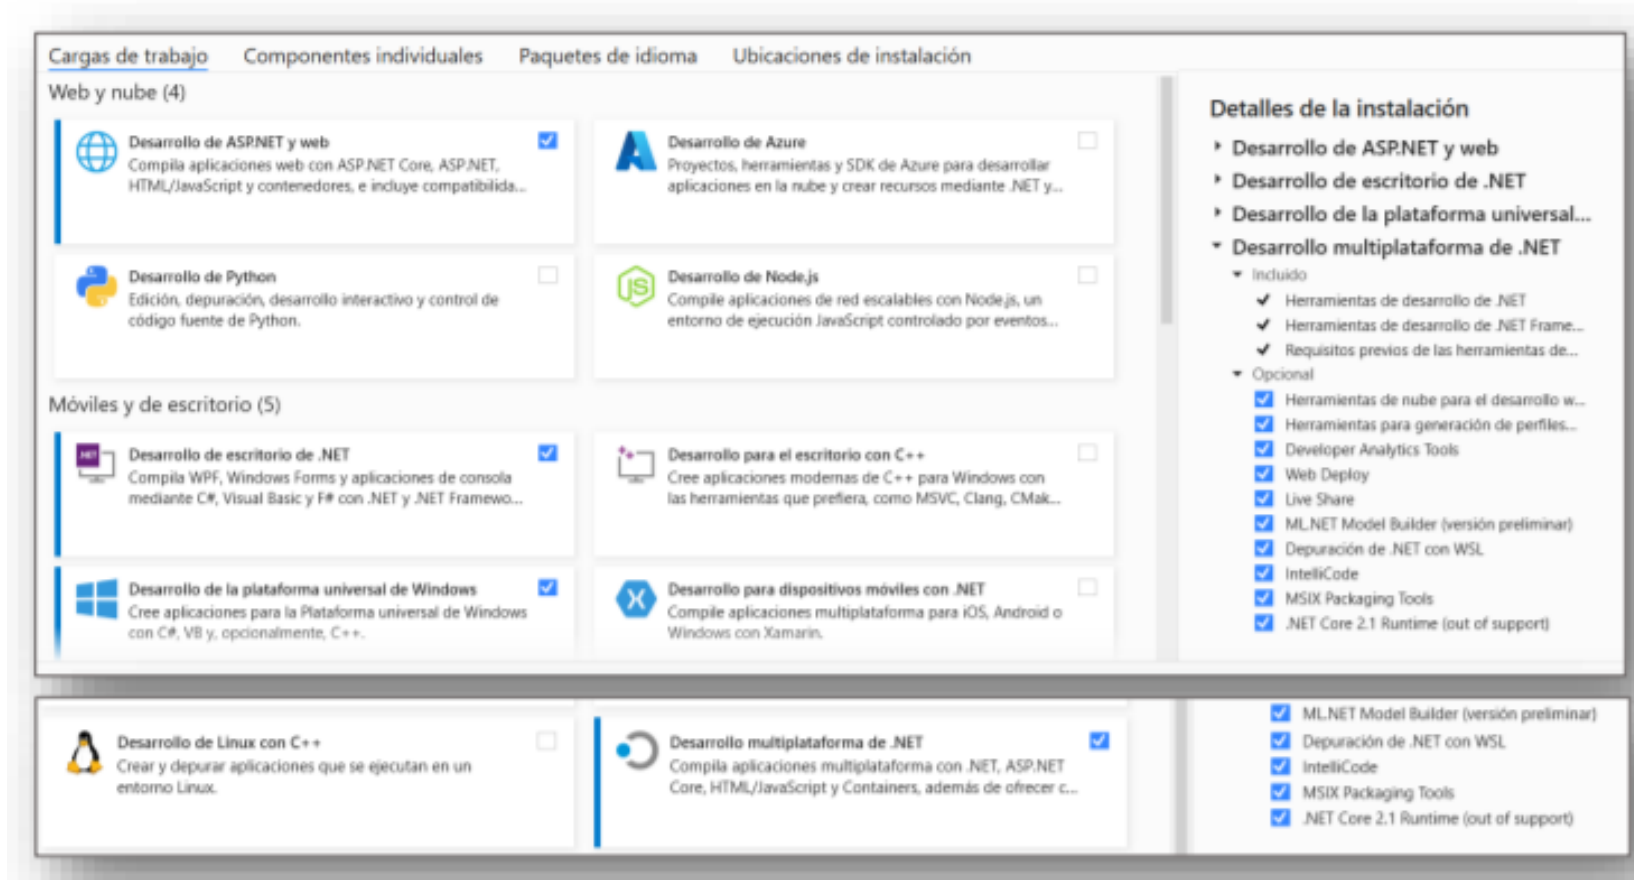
Cargas de trabajo Componentes individuales Paquetes de idioma Ubicaciones de instalación

Web y nube (4)

Desarrollo de ASP.NET y web
Compila aplicaciones web con ASP.NET Core, ASP.NET, HTML/JavaScript y contenedores, e incluye compatibilida...

Desarrollo de Azure
Proyectos, herramientas y SDK de Azure para desarrollar aplicaciones en la nube y crear recursos mediante .NET y...

Desarrollo de Python
Edición, depuración, desarrollo interactivo y control de código fuente de Python.

Desarrollo de Node.js
Compile aplicaciones de red escalables con Node.js, un entorno de ejecución JavaScript controlado por eventos...

Móviles y de escritorio (5)

Desarrollo de escritorio de .NET
Compila WPF, Windows Forms y aplicaciones de consola mediante C#, Visual Basic y F# con .NET y .NET Framewo...

Desarrollo para el escritorio con C++
Cree aplicaciones modernas de C++ para Windows con las herramientas que prefiera, como MSVC, Clang, CMak...

Desarrollo de la plataforma universal de Windows
Cree aplicaciones para la Plataforma universal de Windows con C#, VB y, opcionalmente, C++.

Desarrollo para dispositivos móviles con .NET
Compile aplicaciones multiplataforma para iOS, Android o Windows con Xamarin.

Detalles de la instalación
Desarrollo de ASP.NET y web
Desarrollo de escritorio de .NET
Desarrollo de la plataforma universal...
Desarrollo multiplataforma de .NET
Incluido
Herramientas de desarrollo de .NET
Herramientas de desarrollo de .NET Frame...
Requisitos previos de las herramientas de...
Opcional
Herramientas de nube para el desarrollo w...
Herramientas para generación de perfiles...
Developer Analytics Tools
Web Deploy
Live Share
ML.NET Model Builder (versión preliminar)
Depuración de .NET con WSL
IntelliCode
MSIX Packaging Tools
.NET Core 2.1 Runtime (out of support)

Desarrollo de Linux con C++
Crear y depurar aplicaciones que se ejecutan en un entorno Linux.

Desarrollo multiplataforma de .NET
Compila aplicaciones multiplataforma con .NET, ASP.NET Core, HTML/JavaScript y Containers, además de ofrecer c...

ML.NET Model Builder (versión preliminar)
Depuración de .NET con WSL
IntelliCode
MSIX Packaging Tools
.NET Core 2.1 Runtime (out of support)